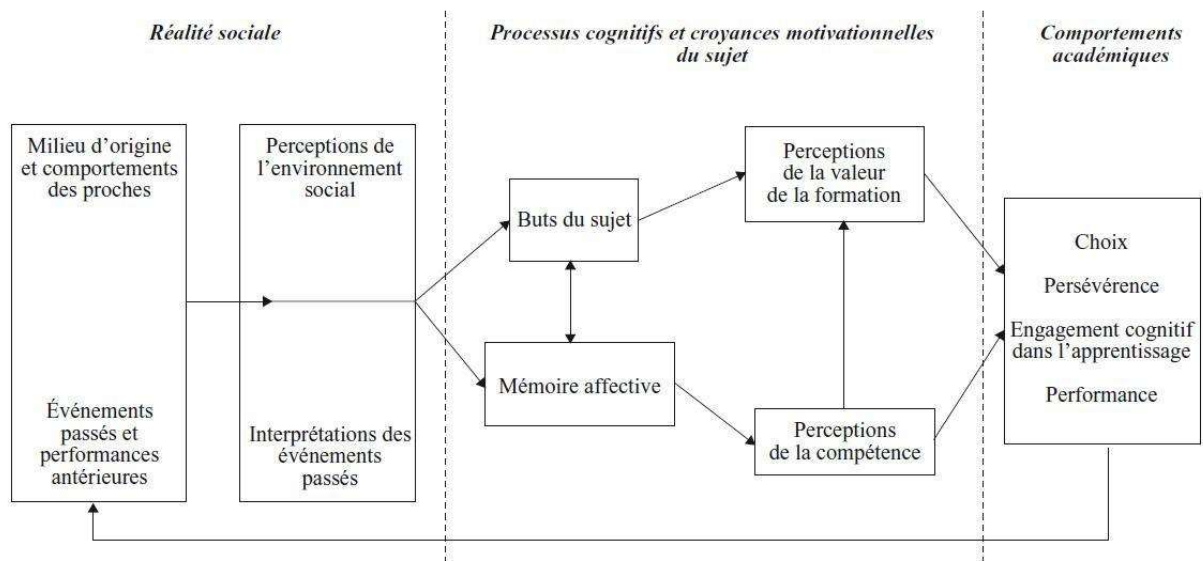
Réalité sociale

Processus cognitifs et croyances motivationnelles du sujet

Comportements académiques

Milieu d'origine et comportements des proches

Événements passés et performances antérieures

Perceptions de l'environnement social

Interprétations des événements passés

Buts du sujet

Mémoire affective

Perceptions de la valeur de la formation

Perceptions de la compétence

Choix

Persévérence

Engagement cognitif dans l'apprentissage

Performance